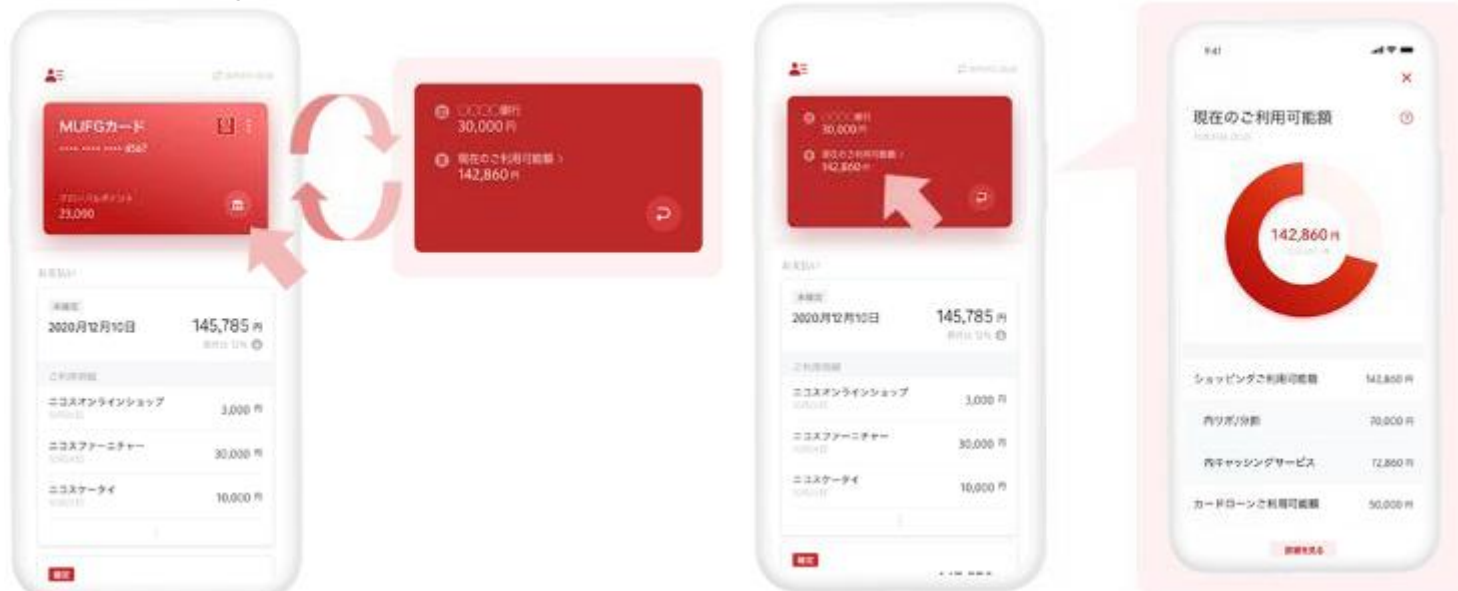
MUFGカード

**** **** **** 8567

グローバルポイント
25,000

お支払い

未確定
2020月12月10日
145,785 円

ご利用明細

ニコスオンラインショップ
3,000 円

ニコスファーニチャー
30,000 円

ニコスケータイ
10,000 円

確定

○○○○銀行
30,000 円

現在のご利用可能額 >
142,860 円

○○○○銀行
30,000 円

現在のご利用可能額 >
142,860 円

お支払い

未確定
2020月12月10日
145,785 円

ご利用明細

ニコスオンラインショップ
3,000 円

ニコスファーニチャー
30,000 円

ニコスケータイ
10,000 円

確定

9:41

現在のご利用可能額

142,860 円

ショッピングご利用可能額
142,860 円

内リボ/分割
70,000 円

内キャッシングサービス
72,860 円

カードローンご利用可能額
50,000 円

詳細を見る